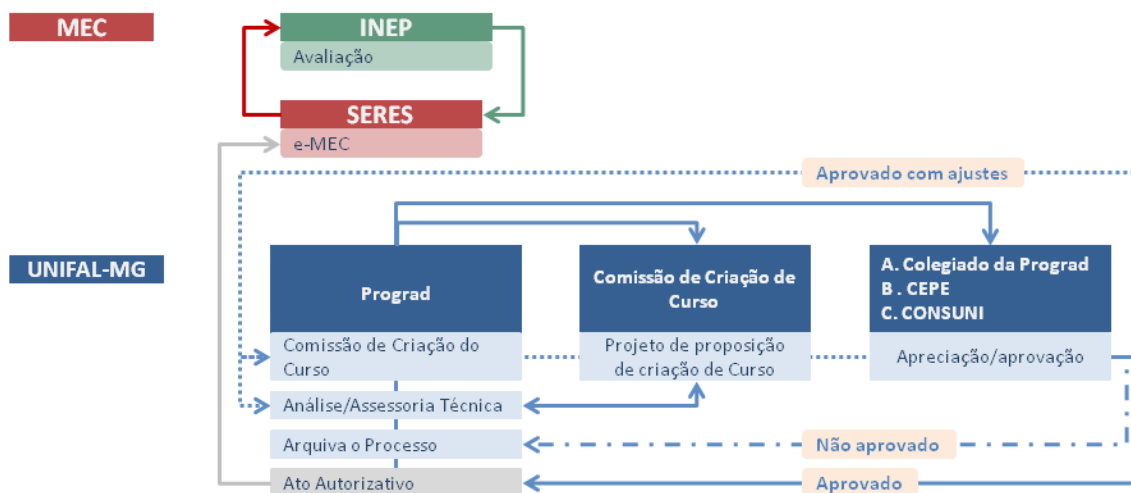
MEC

INEP
Avaliação

SERES
e-MEC

Aprovado com ajustes

UNIFAL-MG

Prograd
Comissão de Criação do Curso
Análise/Assessoria Técnica
Arquiva o Processo
Ato Autorizativo

Comissão de Criação de Curso
Projeto de proposição de criação de Curso

A. Colegiado da Prograd
B . CEPE
C. CONSUNI
Apreciação/aprovação

Não aprovado

Aprovado